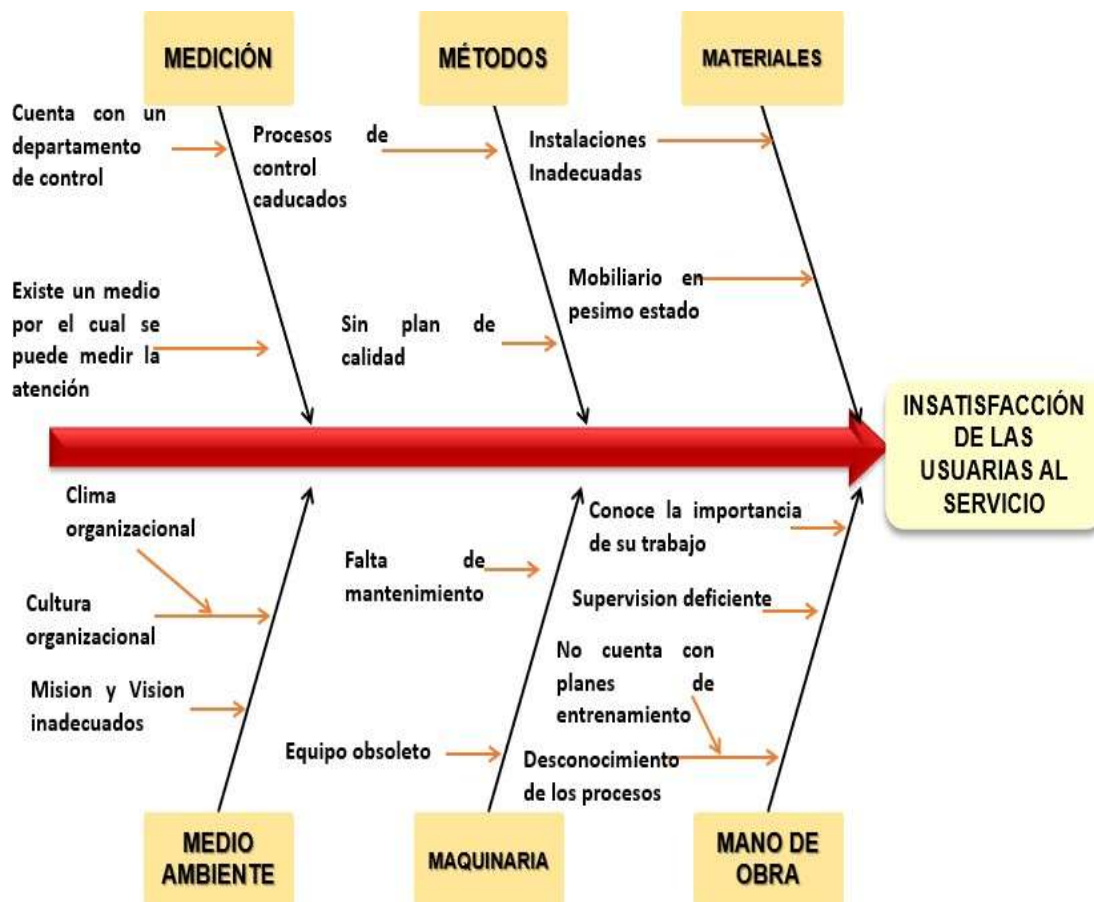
MEDICIÓN

MÉTODOS

MATERIALES

Cuenta con un departamento de control

Procesos de control caducados

Instalaciones Inadecuadas

Existe un medio por el cual se puede medir la atención

Sin plan de calidad

Mobiliario en pesimo estado

INSATISFACCIÓN DE LAS USUARIAS AL SERVICIO

Clima organizacional

Cultura organizacional

Mision y Vision inadecuados

Falta de mantenimiento

Equipo obsoleto

Conoce la importancia de su trabajo

Supervision deficiente

No cuenta con planes de entrenamiento

Desconocimiento de los procesos

MEDIO AMBIENTE

MAQUINARIA

MANO DE OBRA